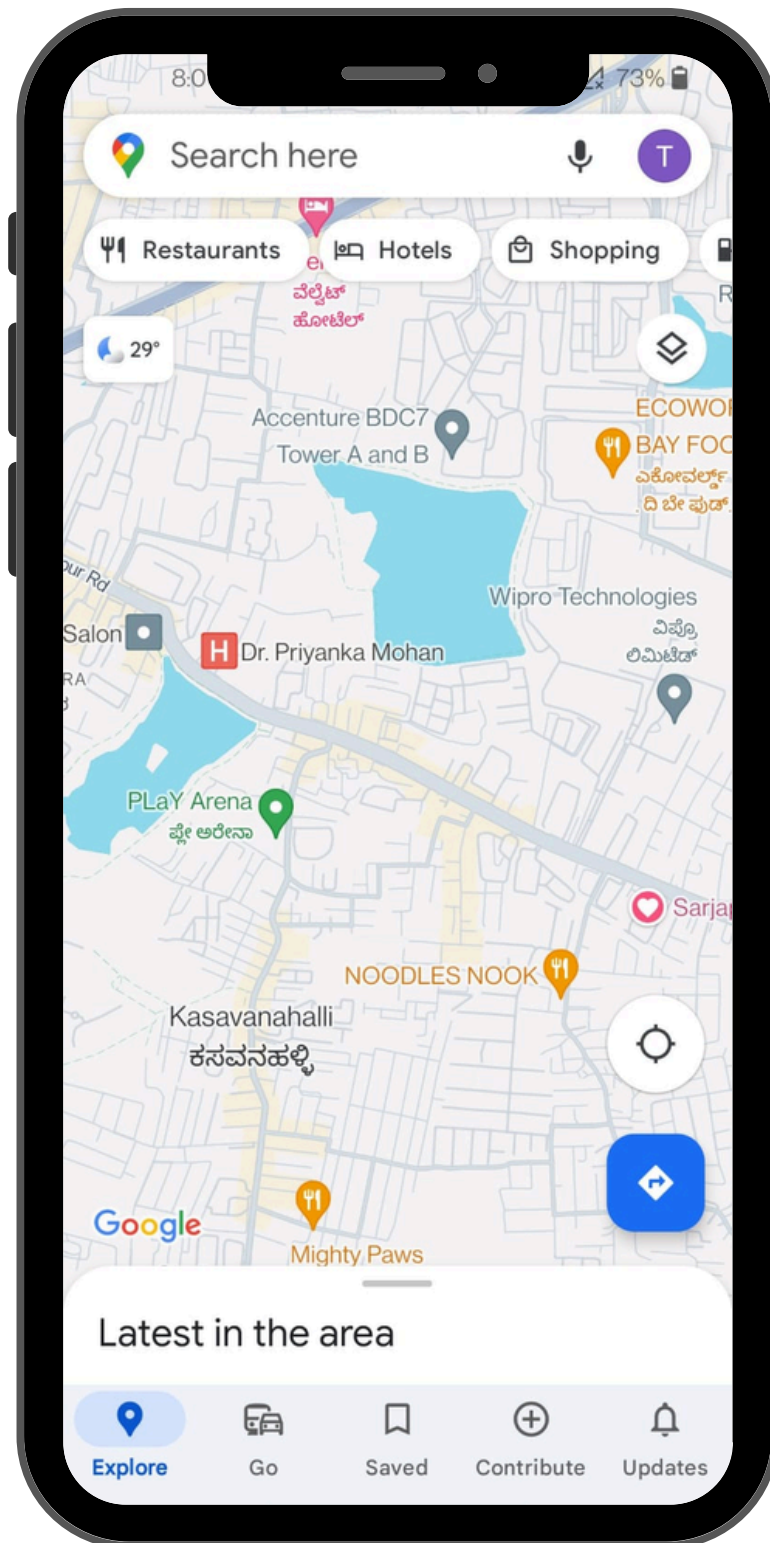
8:0

73%

Search here

T

Restaurants

Hotels

Shopping

R

e

ವೆಲ್ಲೆಟ್

ಹೋಟೆಲ್

29°

Accenture BDC7 Tower A and B

ECOWO

BAY FOO

ಎಕೋವರ್ಲ್

ದಿ ಬೇ ಫುಡ್

our Rd

Wipro Technologies

ವಿಪ್ರೊ

ಲಿಮಿಟೆಡ್

Salon

RA

Dr. Priyanka Mohan

PLaY Arena

ಪ್ಲೇ ಅರೇನಾ

Sarja

NOODLES NOOK

Kasavanahalli

ಕಸವನಹಳ್ಳಿ

Google

Mighty Paws

Latest in the area

Explore

Go

Saved

Contribute

Updates